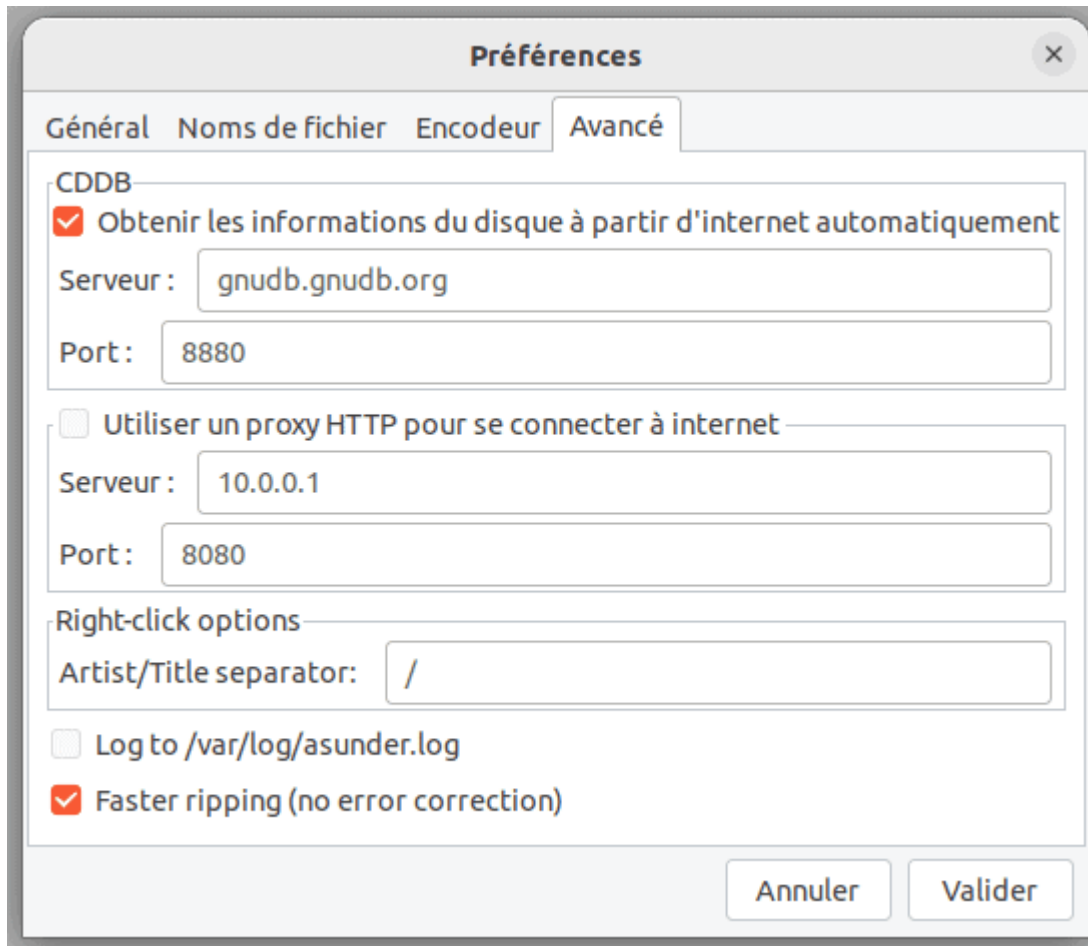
Préférences

×

Général Noms de fichier Encodeur Avancé

CDDB

Obtenir les informations du disque à partir d'internet automatiquement

Serveur : gnudb.gnudb.org

Port : 8880

Utiliser un proxy HTTP pour se connecter à internet

Serveur : 10.0.0.1

Port : 8080

Right-click options

Artist/Title separator: /

Log to /var/log/asunder.log

Faster ripping (no error correction)

Annuler Valider